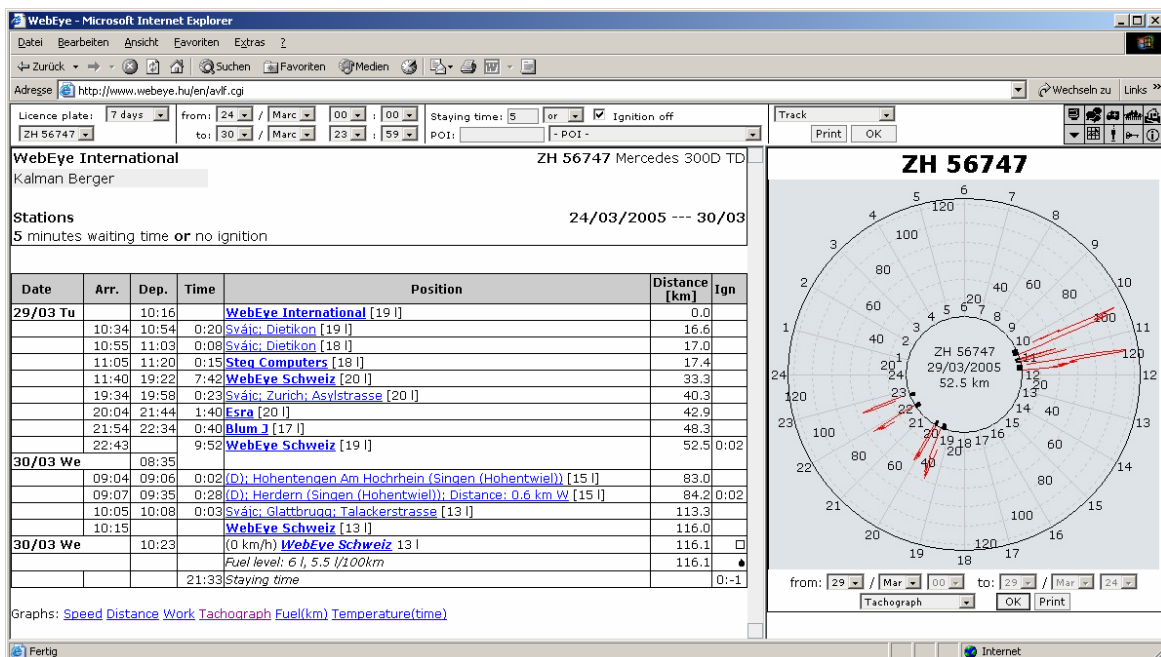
WebEye - Microsoft Internet Explorer

Datei Bearbeiten Ansicht Favoriten Extras ?

Zurück Suchen Favoriten Medien

Adresse http://www.webeye.hu/en/avlf.cgi

Wechseln zu Links

Licence plate: 7 days from: 24 / Marc 00 : 00 Staying time: 5 or Ignition off
ZH 56747 to: 30 / Marc 23 : 59 POI: - POI -

Track
Print OK

WebEye International ZH 56747 Mercedes 300D TD
Kalman Berger

Stations 24/03/2005 --- 30/03
5 minutes waiting time or no ignition

| Date | Arr. | Dep. | Time | Position | Distance [km] | Ign |
|---|---|---|---|---|---|---|
| 29/03 Tu | | 10:16 | | WebEye International [19 l] | 0.0 | |
| | 10:34 | 10:54 | 0:20 | Svájc; Dietikon [19 l] | 16.6 | |
| | 10:55 | 11:03 | 0:08 | Svájc; Dietikon [18 l] | 17.0 | |
| | 11:05 | 11:20 | 0:15 | Steg Computers [18 l] | 17.4 | |
| | 11:40 | 19:22 | 7:42 | WebEye Schweiz [20 l] | 33.3 | |
| | 19:34 | 19:58 | 0:23 | Svájc; Zurich; Asylstrasse [20 l] | 40.3 | |
| | 20:04 | 21:44 | 1:40 | Esra [20 l] | 42.9 | |
| | 21:54 | 22:34 | 0:40 | Blum J [17 l] | 48.3 | |
| | 22:43 | | 9:52 | WebEye Schweiz [19 l] | 52.5 | 0:02 |
| 30/03 We | | 08:35 | | | | |
| | 09:04 | 09:06 | 0:02 | (D); Hohentengen Am Hochrhein (Singen (Hohentwiel)) [15 l] | 83.0 | |
| | 09:07 | 09:35 | 0:28 | (D); Herdern (Singen (Hohentwiel)); Distance: 0.6 km W [15 l] | 84.2 | 0:02 |
| | 10:05 | 10:08 | 0:03 | Svájc; Glattbrugg; Talackerstrasse [13 l] | 113.3 | |
| | 10:15 | | | WebEye Schweiz [13 l] | 116.0 | |
| 30/03 We | | 10:23 | | (0 km/h) WebEye Schweiz 13 l | 116.1 | |
| | | | | Fuel level: 6 l, 5.5 l/100km | 116.1 | |
| | | | 21:33 | Staying time | | 0:-1 |

Graphs: Speed Distance Work Tachograph Fuel(km) Temperature(time)

ZH 56747

6 7 8 9 10 11 12 13 14 15 16 17 18 19 20 21 22 23 24 1 2 3 4 5
120 100 80 60 40 20
ZH 56747
29/03/2005
52.5 km
1 2 3 4 5 6 7 8 9 10 11 12 13 14 15 16 17 18 19 20 21 22 23 24
20 40 60 80 100 120

from: 29 / Mar / 00 to: 29 / Mar / 24
Tachograph OK Print

Fertig Internet